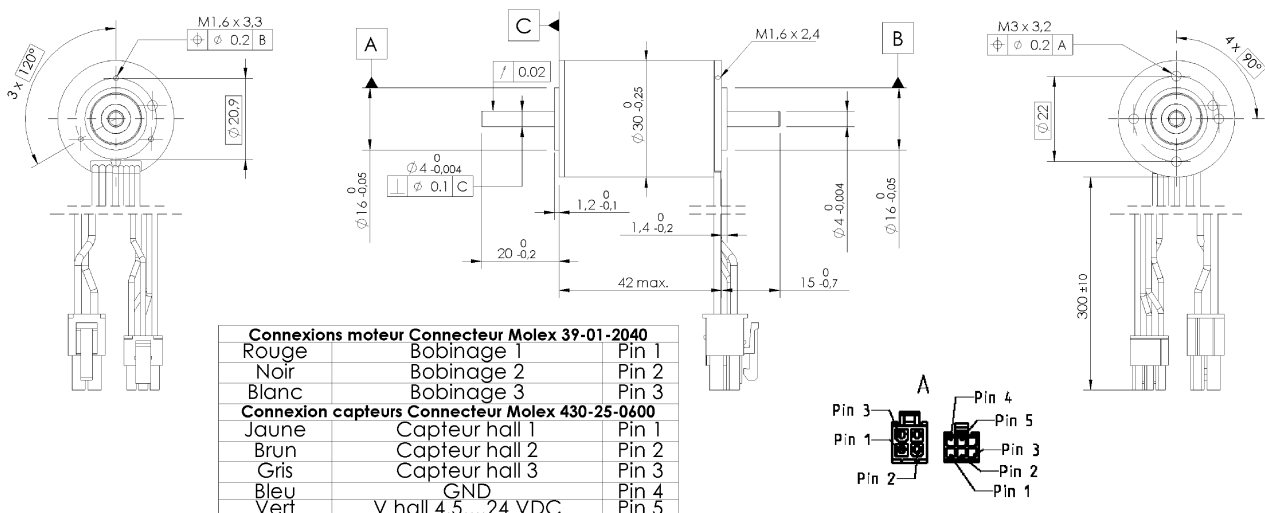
M1,6 x 3,3
$\oplus$ | $\phi$ 0.2 | B

3 x 120°

$\phi$20,9

A

C

/ | 0.02

M1,6 x 2,4

B

$\phi 30 {}^{0}_{-0,25}$

$\phi 4 {}^{0}_{-0,004}$
$\perp$ | $\phi$ 0.1 | C

$\phi 16 {}^{0}_{-0,05}$

$1,2 {}^{0}_{-0,1}$

$1,4 {}^{0}_{-0,2}$

$20 {}^{0}_{-0,2}$

42 max.

$\phi 4 {}^{0}_{-0,004}$

$\phi 16 {}^{0}_{-0,05}$

$15 {}^{0}_{-0,7}$

M3 x 3,2
$\oplus$ | $\phi$ 0.2 | A

4 x 90°

$\phi$22

300 ±10

| Connexions moteur Connecteur Molex 39-01-2040 | | |
|---|---|---|
| Rouge | Bobinage 1 | Pin 1 |
| Noir | Bobinage 2 | Pin 2 |
| Blanc | Bobinage 3 | Pin 3 |
| Connexion capteurs Connecteur Molex 430-25-0600 | | |
| Jaune | Capteur hall 1 | Pin 1 |
| Brun | Capteur hall 2 | Pin 2 |
| Gris | Capteur hall 3 | Pin 3 |
| Bleu | GND | Pin 4 |
| Vert | V hall 4,5 ... 24 VDC | Pin 5 |

A

Pin 3
Pin 1
Pin 2

Pin 4
Pin 5
Pin 3
Pin 2
Pin 1